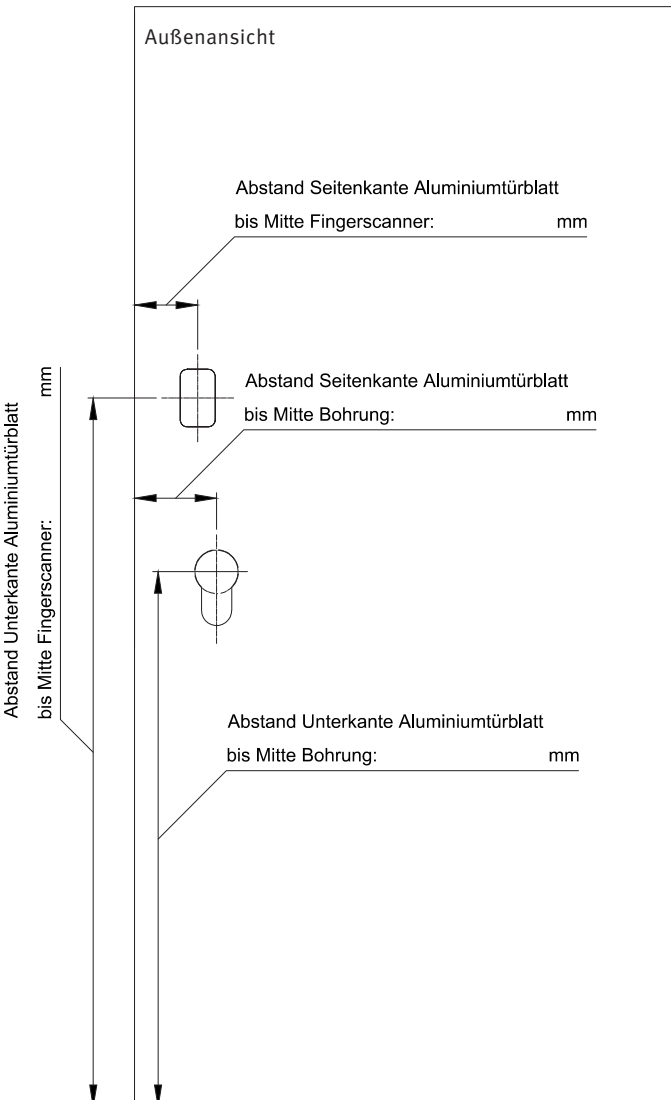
Außenansicht

Abstand Seitenkante Aluminiumtürblatt
bis Mitte Fingerscanner: mm

Abstand Unterkante Aluminiumtürblatt
bis Mitte Fingerscanner: mm

Abstand Seitenkante Aluminiumtürblatt
bis Mitte Bohrung: mm

Abstand Unterkante Aluminiumtürblatt
bis Mitte Bohrung: mm